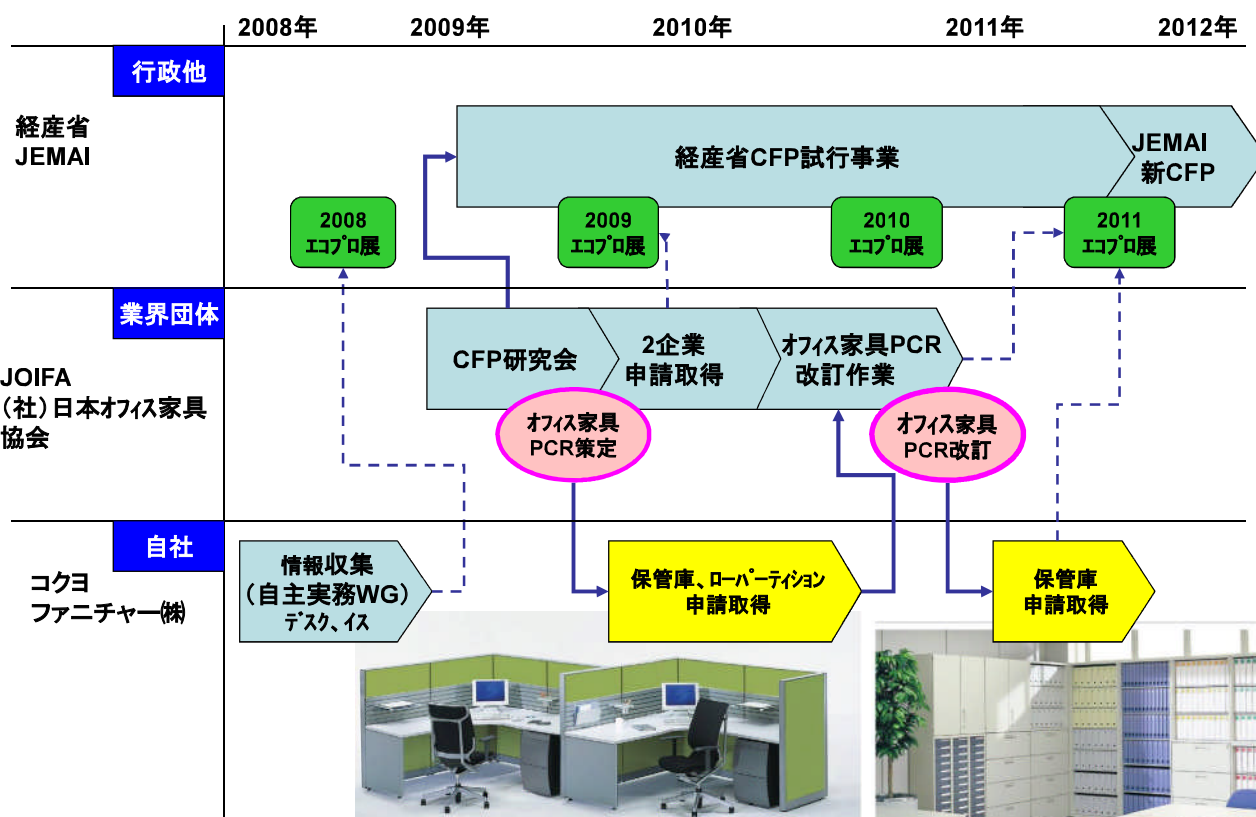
2008年 2009年 2010年 2011年 2012年

行政他

経産省
JEMAI

経産省CFP試行事業

JEMAI
新CFP

2008
エコプロ展

2009
エコプロ展

2010
エコプロ展

2011
エコプロ展

業界団体

JOIFA
(社)日本オフィス家具協会

CFP研究会

2企業
申請取得

オフィス家具PCR
改訂作業

オフィス家具
PCR策定

オフィス家具
PCR改訂

自社

コクヨ
ファニチャー(株)

情報収集
(自主実務WG)
デスク、イス

保管庫、ローパーティション
申請取得

保管庫
申請取得